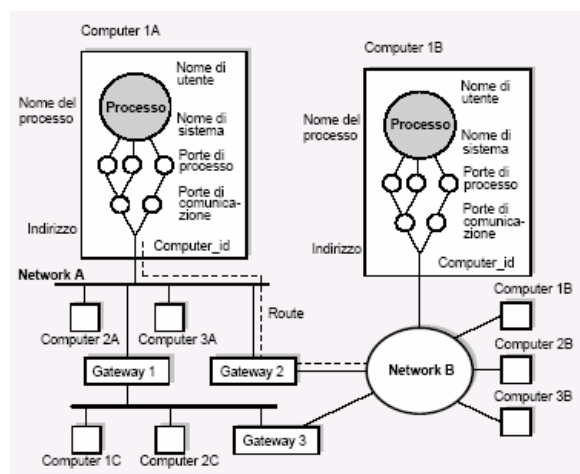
Computer 1A

Nome del processo

Processo

Nome di utente

Nome di sistema

Porte di processo

Porte di comunicazione

Indirizzo

Computer_id

Computer 1B

Nome del processo

Processo

Nome di utente

Nome di sistema

Porte di processo

Porte di comunicazione

Indirizzo

Computer_id

Network A

Route

Computer 2A

Computer 3A

Gateway 1

Gateway 2

Network B

Computer 1B

Computer 2B

Computer 3B

Gateway 3

Computer 1C

Computer 2C